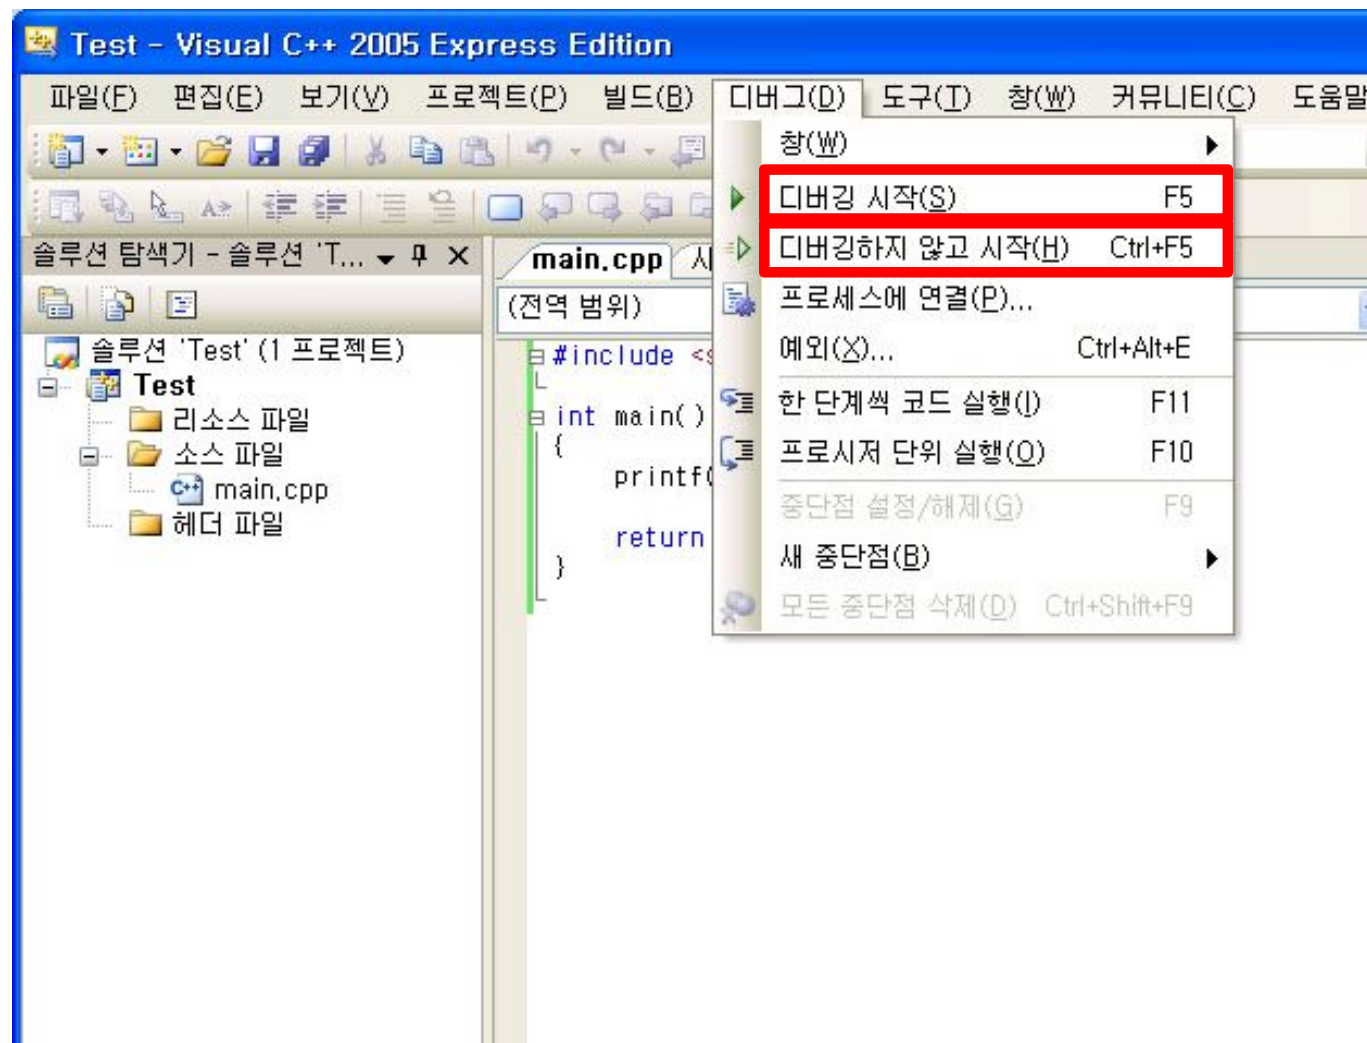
Test - Visual C++ 2005 Express Edition

파일(F) 편집(E) 보기(V) 프로젝트(P) 빌드(B) 디버그(D) 도구(T) 창(W) 커뮤니티(C) 도움말

솔루션 탐색기 - 솔루션 'T...

솔루션 'Test' (1 프로젝트)
Test
리소스 파일
소스 파일
main.cpp
헤더 파일

main.cpp
(전역 범위)

#include <s
int main()
{
printf(
return
}

창(W)
디버깅 시작(S) F5
디버깅하지 않고 시작(H) Ctrl+F5
프로세스에 연결(P)...
예외(X)... Ctrl+Alt+E
한 단계씩 코드 실행(I) F11
프로시저 단위 실행(O) F10
중단점 설정/해제(G) F9
새 중단점(B)
모든 중단점 삭제(D) Ctrl+Shift+F9